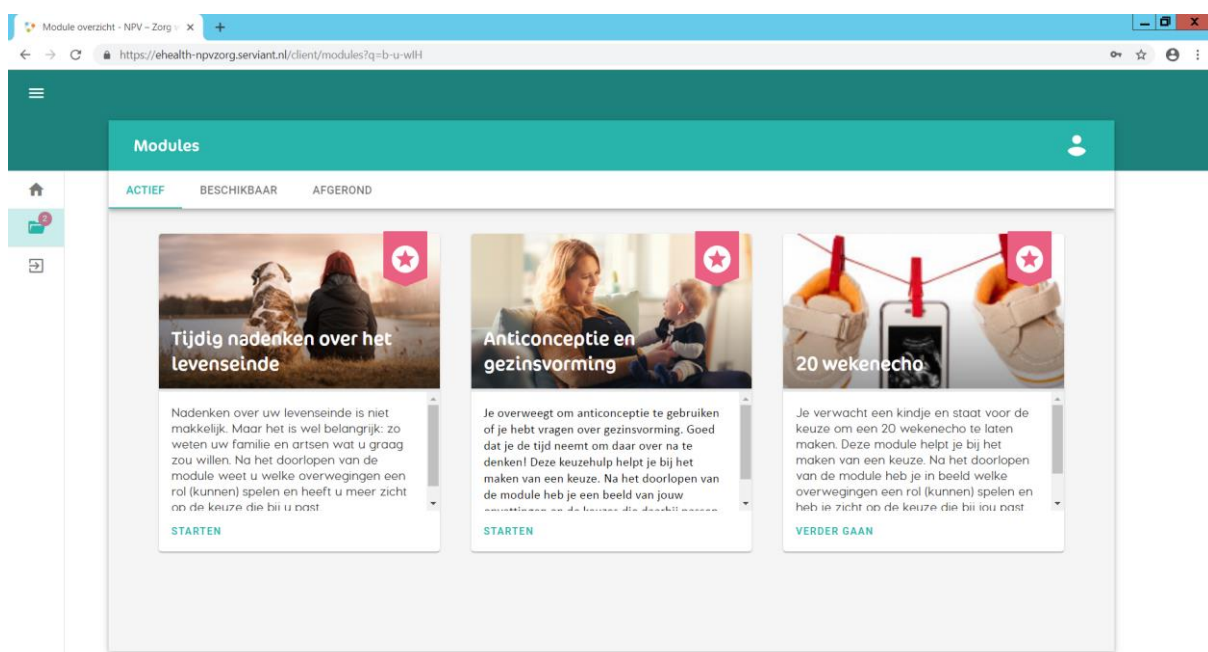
Module overzicht - NPV – Zorg v ×

https://ehealth-npvzorg.serviant.nl/client/modules?q=b-u-wlH

Modules

2

ACTIEF BESCHIKBAAR AFGEROND

Tijdig nadenken over het levenseinde

Nadenken over uw levenseinde is niet makkelijk. Maar het is wel belangrijk: zo weten uw familie en artsen wat u graag zou willen. Na het doorlopen van de module weet u welke overwegingen een rol (kunnen) spelen en heeft u meer zicht op de keuze die bij u past.

STARTEN

Anticonceptie en gezinsvorming

Je overweegt om anticonceptie te gebruiken of je hebt vragen over gezinsvorming. Goed dat je de tijd neemt om daar over na te denken! Deze keuzehulp helpt je bij het maken van een keuze. Na het doorlopen van de module heb je een beeld van jouw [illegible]

STARTEN

20 wekenecho

Je verwacht een kindje en staat voor de keuze om een 20 wekenecho te laten maken. Deze module helpt je bij het maken van een keuze. Na het doorlopen van de module heb je in beeld welke overwegingen een rol (kunnen) spelen en heb je zicht op de keuze die bij jou past.

VERDER GAAN